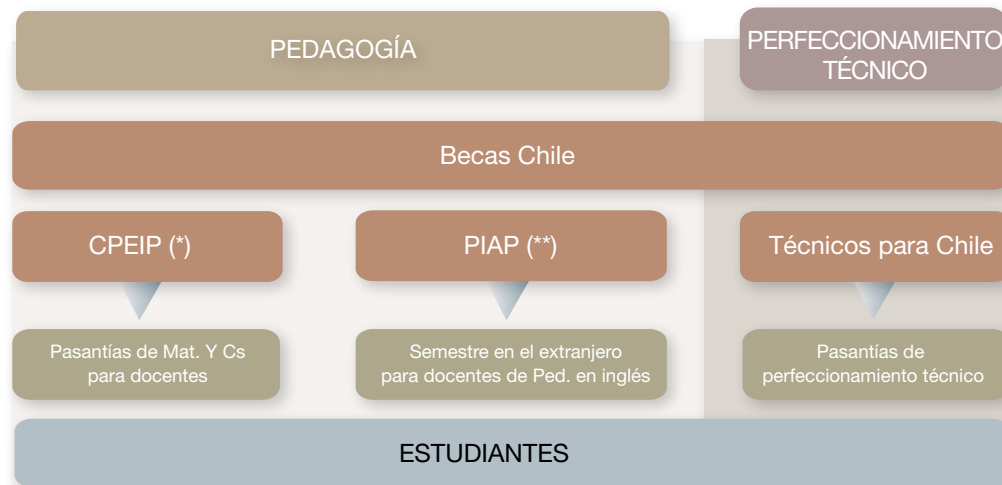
PEDAGOGÍA

PERFECCIONAMIENTO TÉCNICO

Becas Chile

CPEIP (*)

PIAP (**)

Técnicos para Chile

Pasantías de Mat. Y Cs para docentes

Semestre en el extranjero para docentes de Ped. en inglés

Pasantías de perfeccionamiento técnico

ESTUDIANTES